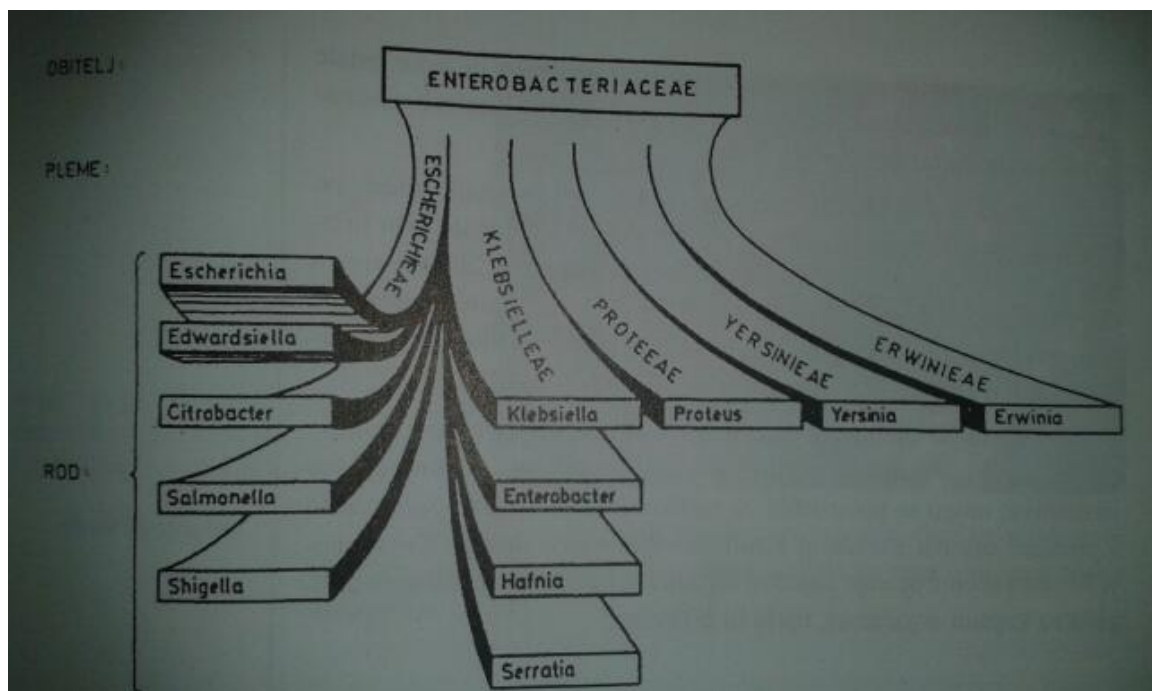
OBITELJ:

ENTEROBACTERIACEAE

PLEME:

ESCHERICHIEAE

KLEBSIELLEAE

PROTEEAE

YERSINIEAE

ERWINIEAE

ROD:

Escherichia

Edwardsiella

Citrobacter

Salmonella

Shigella

Klebsiella

Enterobacter

Hafnia

Serratia

Proteus

Yersinia

Erwinia